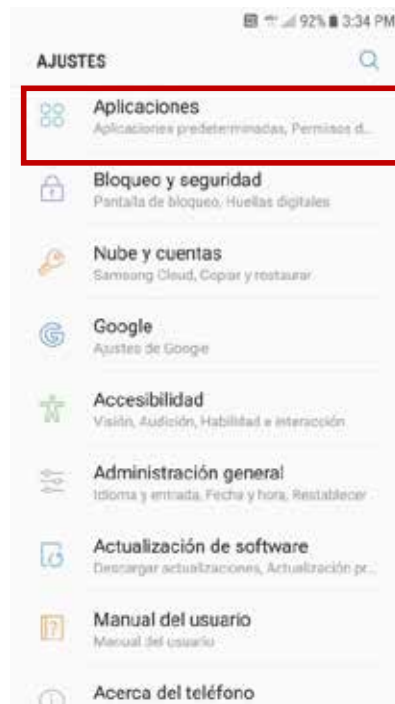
92% 3:34 PM

AJUSTES

Aplicaciones
Aplicaciones predeterminadas, Permisos d...

Bloqueo y seguridad
Pantalla de bloqueo, Huellas digitales

Nube y cuentas
Samsung Cloud, Copiar y restaurar

Google
Ajustes de Google

Accesibilidad
Visión, Audición, Habilidad e interacción

Administración general
Idioma y entrada, Fecha y hora, Restablecer

Actualización de software
Descargar actualizaciones, Actualización pr...

Manual del usuario
Manual del usuario

Acerca del teléfono